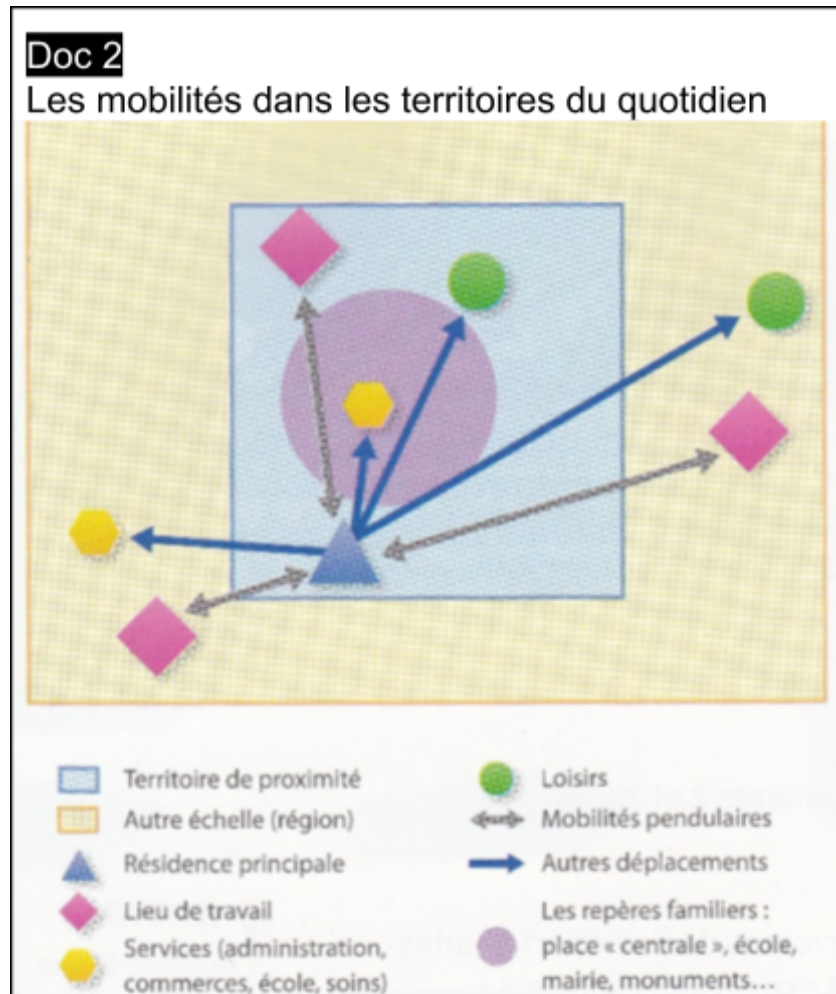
Doc 2

Les mobilités dans les territoires du quotidien

Territoire de proximité
Autre échelle (région)
Résidence principale
Lieu de travail
Services (administration, commerces, école, soins)

Loisirs
Mobilités pendulaires
Autres déplacements
Les repères familiers : place « centrale », école, mairie, monuments…